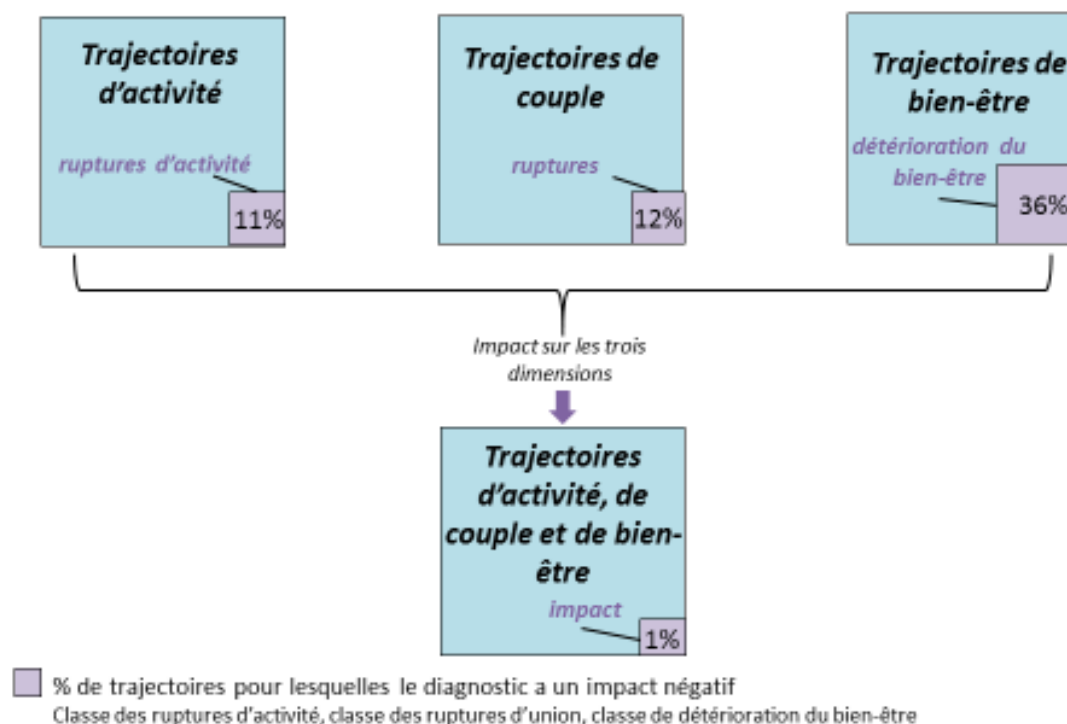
Trajectoires d'activité

ruptures d'activité

11%

Trajectoires de couple

ruptures

12%

Trajectoires de bien-être

détérioration du bien-être

36%

Impact sur les trois dimensions

Trajectoires d'activité, de couple et de bien-être

impact

1%

% de trajectoires pour lesquelles le diagnostic a un impact négatif
Classe des ruptures d'activité, classe des ruptures d'union, classe de détérioration du bien-être